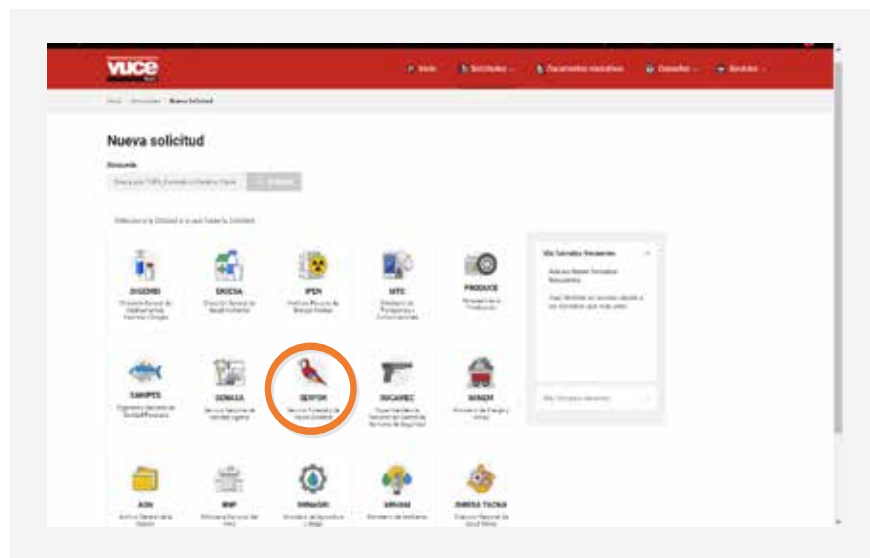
vuce

Inicio  Solicitudes  Documentos resolutivos  Consultas  Servicios

Inicio / Solicitudes / Nueva Solicitud

Nueva solicitud

Búsqueda

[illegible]  Buscar

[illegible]

DIGEMID
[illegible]

DIGESA
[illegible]

IPEN
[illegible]

MTC
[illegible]

PRODUCE
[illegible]

SANIPES
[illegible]

SENASA
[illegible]

SERFOR
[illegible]

SUCAMEC
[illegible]

MINEM
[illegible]

AGN
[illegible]

MNP
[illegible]

MINAGRI
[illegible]

MINAM
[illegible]

DIRESA TACNA
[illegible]

Mis Formatos Recientes
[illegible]
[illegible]
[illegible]